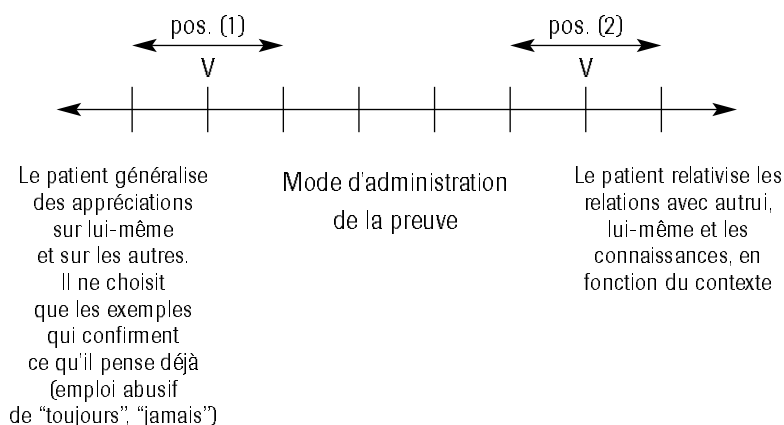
pos. (1)

V

pos. (2)

V

Le patient généralise des appréciations sur lui-même et sur les autres. Il ne choisit que les exemples qui confirment ce qu'il pense déjà (emploi abusif de "toujours", "jamais")

Mode d'administration de la preuve

Le patient relativise les relations avec autrui, lui-même et les connaissances, en fonction du contexte